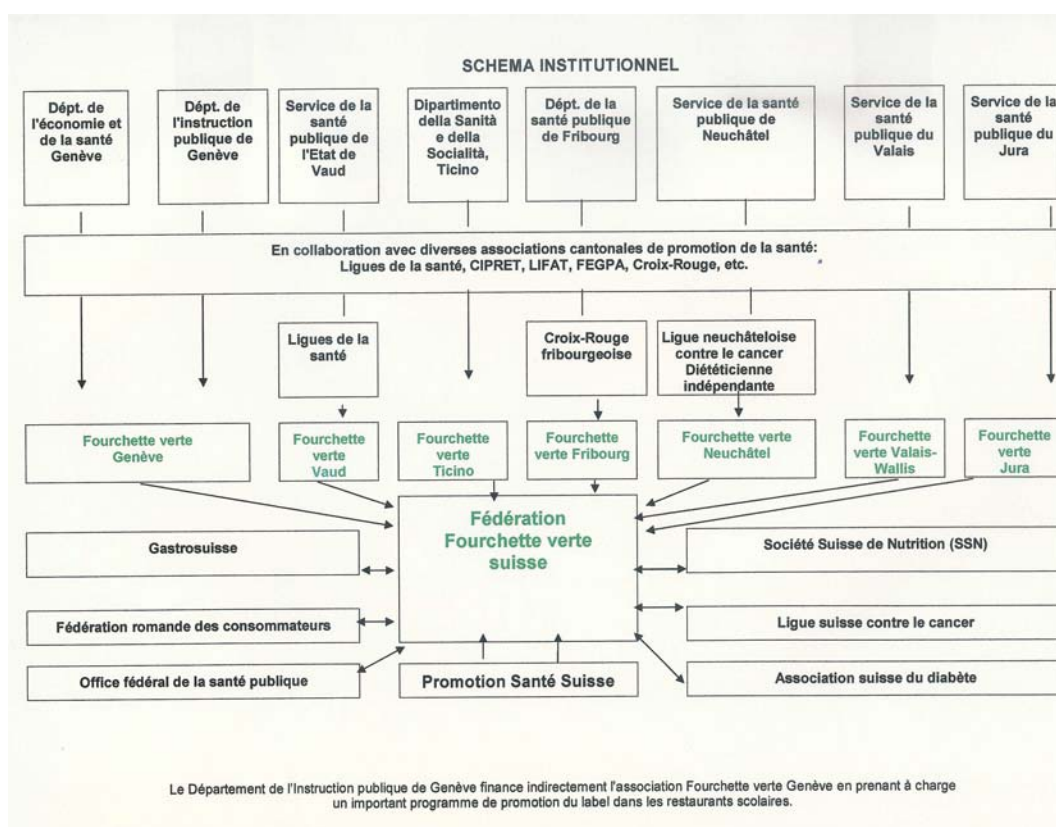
SCHEMA INSTITUTIONNEL

Dépt. de l'économie et de la santé Genève

Dépt. de l'instruction publique de Genève

Service de la santé publique de l'Etat de Vaud

Dipartimento della Sanità e della Socialità, Ticino

Dépt. de la santé publique de Fribourg

Service de la santé publique de Neuchâtel

Service de la santé publique du Valais

Service de la santé publique du Jura

En collaboration avec diverses associations cantonales de promotion de la santé: Ligues de la santé, CIPRET, LIFAT, FEGPA, Croix-Rouge, etc.

Ligues de la santé

Croix-Rouge fribourgeoise

Ligue neuchâteloise contre le cancer Diététicienne indépendante

Fourchette verte Genève

Fourchette verte Vaud

Fourchette verte Ticino

Fourchette verte Fribourg

Fourchette verte Neuchâtel

Fourchette verte Valais-Wallis

Fourchette verte Jura

Fédération Fourchette verte suisse

Gastrosuisse

Fédération romande des consommateurs

Office fédéral de la santé publique

Promotion Santé Suisse

Société Suisse de Nutrition (SSN)

Ligue suisse contre le cancer

Association suisse du diabète

Le Département de l'Instruction publique de Genève finance indirectement l'association Fourchette verte Genève en prenant à charge un important programme de promotion du label dans les restaurants scolaires.